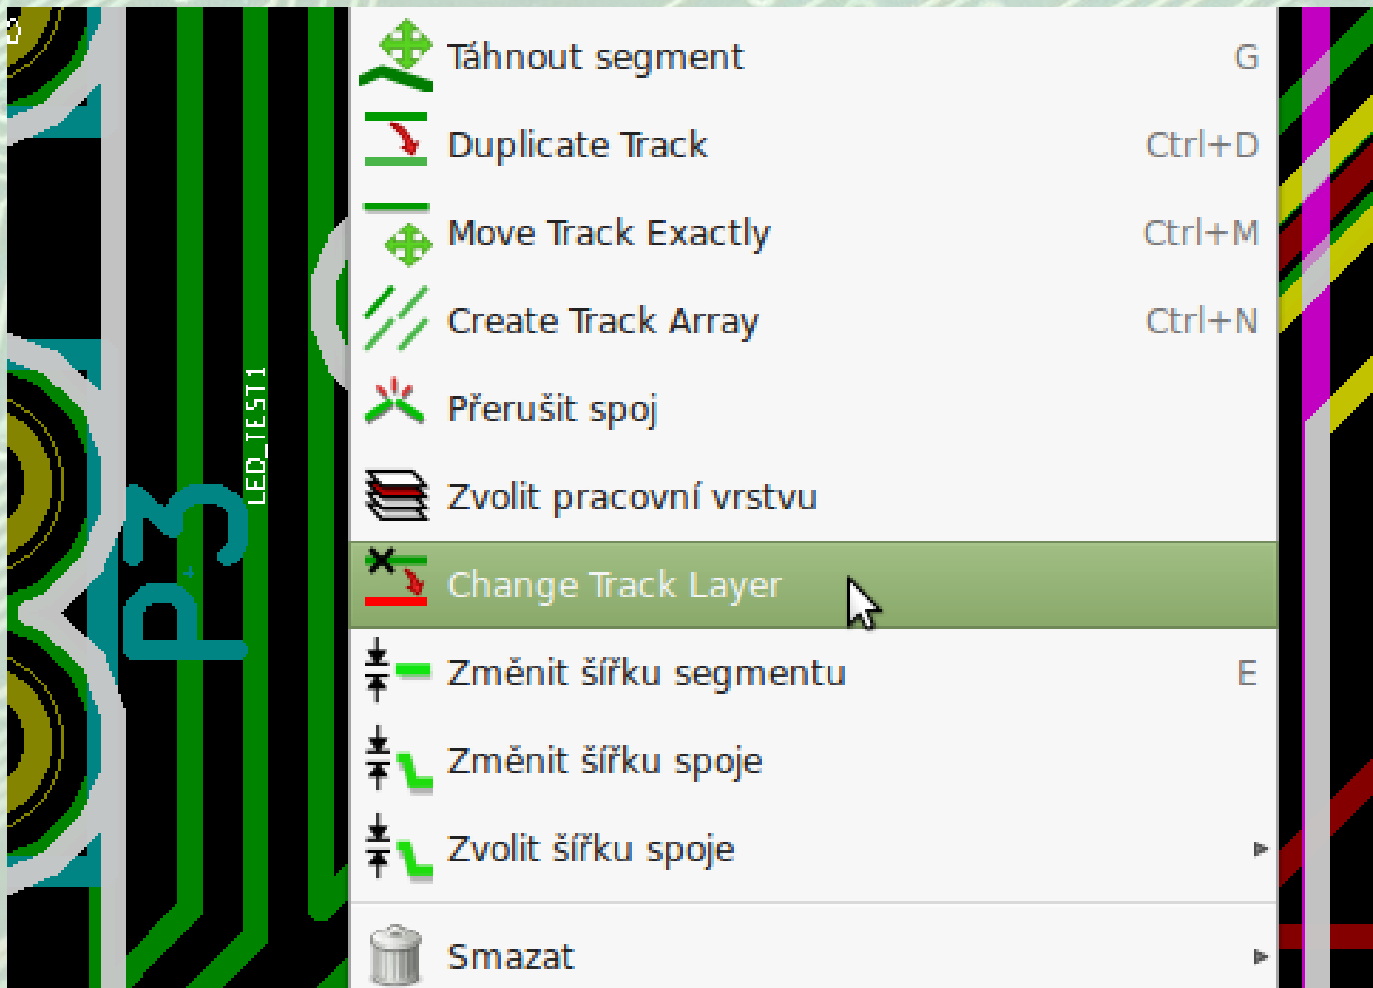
LED_TEST1
P3

Táhnout segment G
Duplicate Track Ctrl+D
Move Track Exactly Ctrl+M
Create Track Array Ctrl+N
Přerušit spoj
Zvolit pracovní vrstvu
Change Track Layer
Změnit šířku segmentu E
Změnit šířku spoje
Zvolit šířku spoje
Smazat